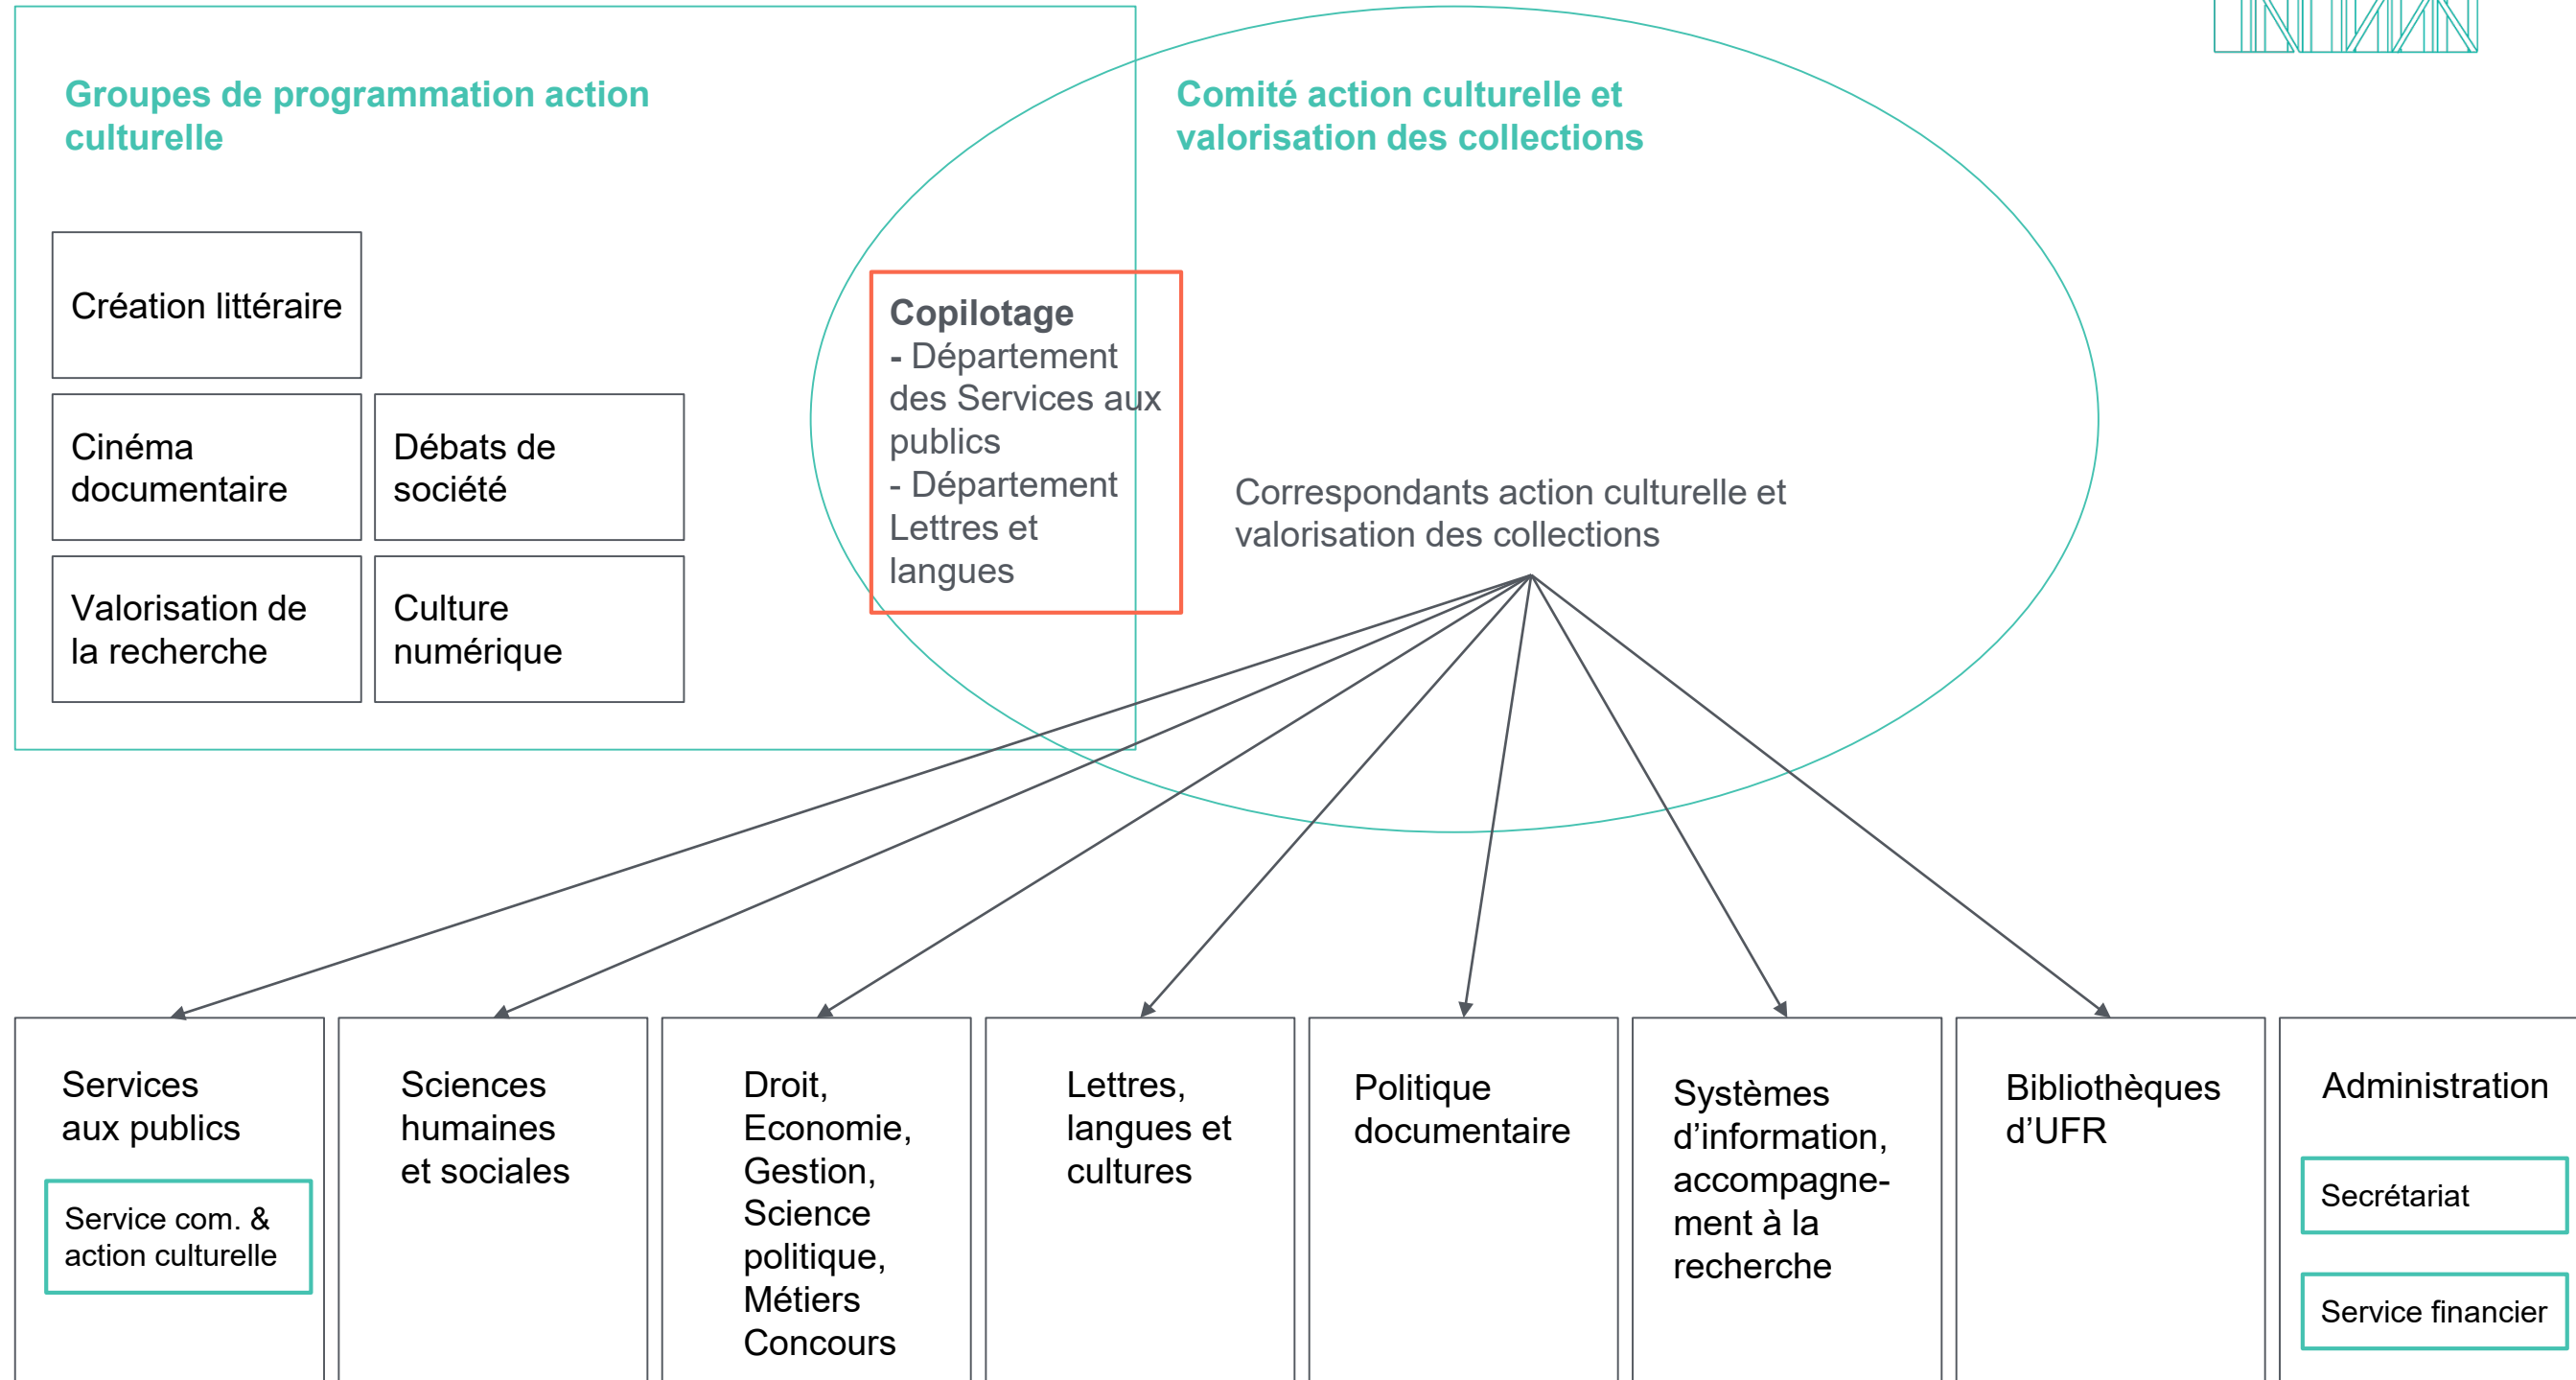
Groupes de programmation action culturelle

Création littéraire

Cinéma documentaire

Débats de société

Valorisation de la recherche

Culture numérique

Comité action culturelle et valorisation des collections

Copilotage
- Département des Services aux publics
- Département Lettres et langues

Correspondants action culturelle et valorisation des collections

Services aux publics

Service com. & action culturelle

Sciences humaines et sociales

Droit, Economie, Gestion, Science politique, Métiers Concours

Lettres, langues et cultures

Politique documentaire

Systèmes d'information, accompagnement à la recherche

Bibliothèques d'UFR

Administration

Secrétariat

Service financier